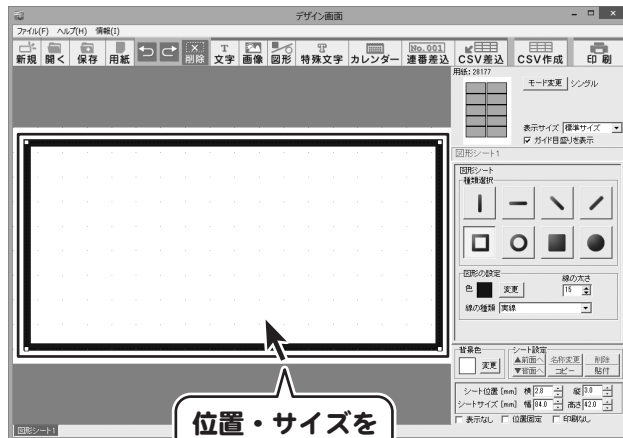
デザイン画面

ファイル(F) ヘルプ(H) 情報(I)

新規 開く 保存 用紙 削除 文字 画像 図形 特殊文字 カレンダー No.001 連番差込 CSV差込 CSV作成 印刷

用紙: 28177

モード変更 シングル

表示サイズ 標準サイズ
ガイド目盛りを表示

図形シート1

図形シート
種類選択

図形の設定
色 変更
線の太さ 15
線の種類 実線

背景色 変更
シート設定
▲前面へ 名称変更 削除
▼背面へ コピー 貼付

シート位置 [mm] 横 2.8 縦 3.0
シートサイズ [mm] 幅 84.0 高さ 42.0
表示なし 位置固定 印刷なし

図形シート1

位置・サイズを